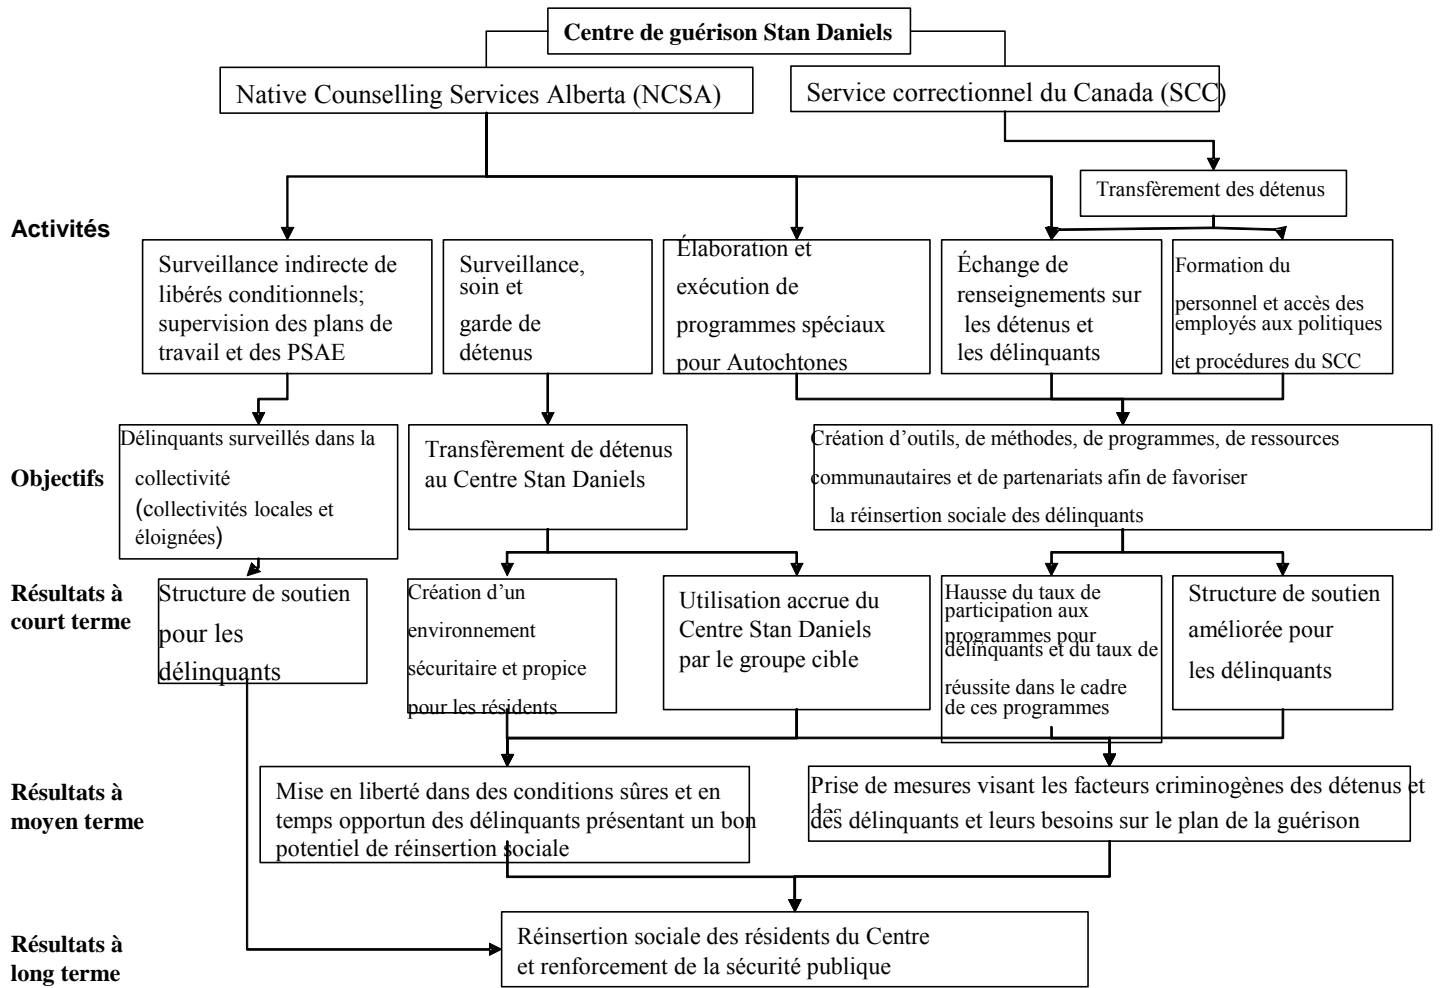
Centre de guérison Stan Daniels

Native Counselling Services Alberta (NCSA)

Service correctionnel du Canada (SCC)

Transfèrement des détenus

Activités

Surveillance indirecte de libérés conditionnels; supervision des plans de travail et des PSAE

Surveillance, soin et garde de détenus

Élaboration et exécution de programmes spéciaux pour Autochtones

Échange de renseignements sur les détenus et les délinquants

Formation du personnel et accès des employés aux politiques et procédures du SCC

Objectifs

Délinquants surveillés dans la collectivité (collectivités locales et éloignées)

Transfèrement de détenus au Centre Stan Daniels

Création d'outils, de méthodes, de programmes, de ressources communautaires et de partenariats afin de favoriser la réinsertion sociale des délinquants

Résultats à court terme

Structure de soutien pour les délinquants

Création d'un environnement sécuritaire et propice pour les résidents

Utilisation accrue du Centre Stan Daniels par le groupe cible

Hausse du taux de participation aux programmes pour délinquants et du taux de réussite dans le cadre de ces programmes

Structure de soutien améliorée pour les délinquants

Résultats à moyen terme

Mise en liberté dans des conditions sûres et en temps opportun des délinquants présentant un bon potentiel de réinsertion sociale

Prise de mesures visant les facteurs criminogènes des détenus et des délinquants et leurs besoins sur le plan de la guérison

Résultats à long terme

Réinsertion sociale des résidents du Centre et renforcement de la sécurité publique